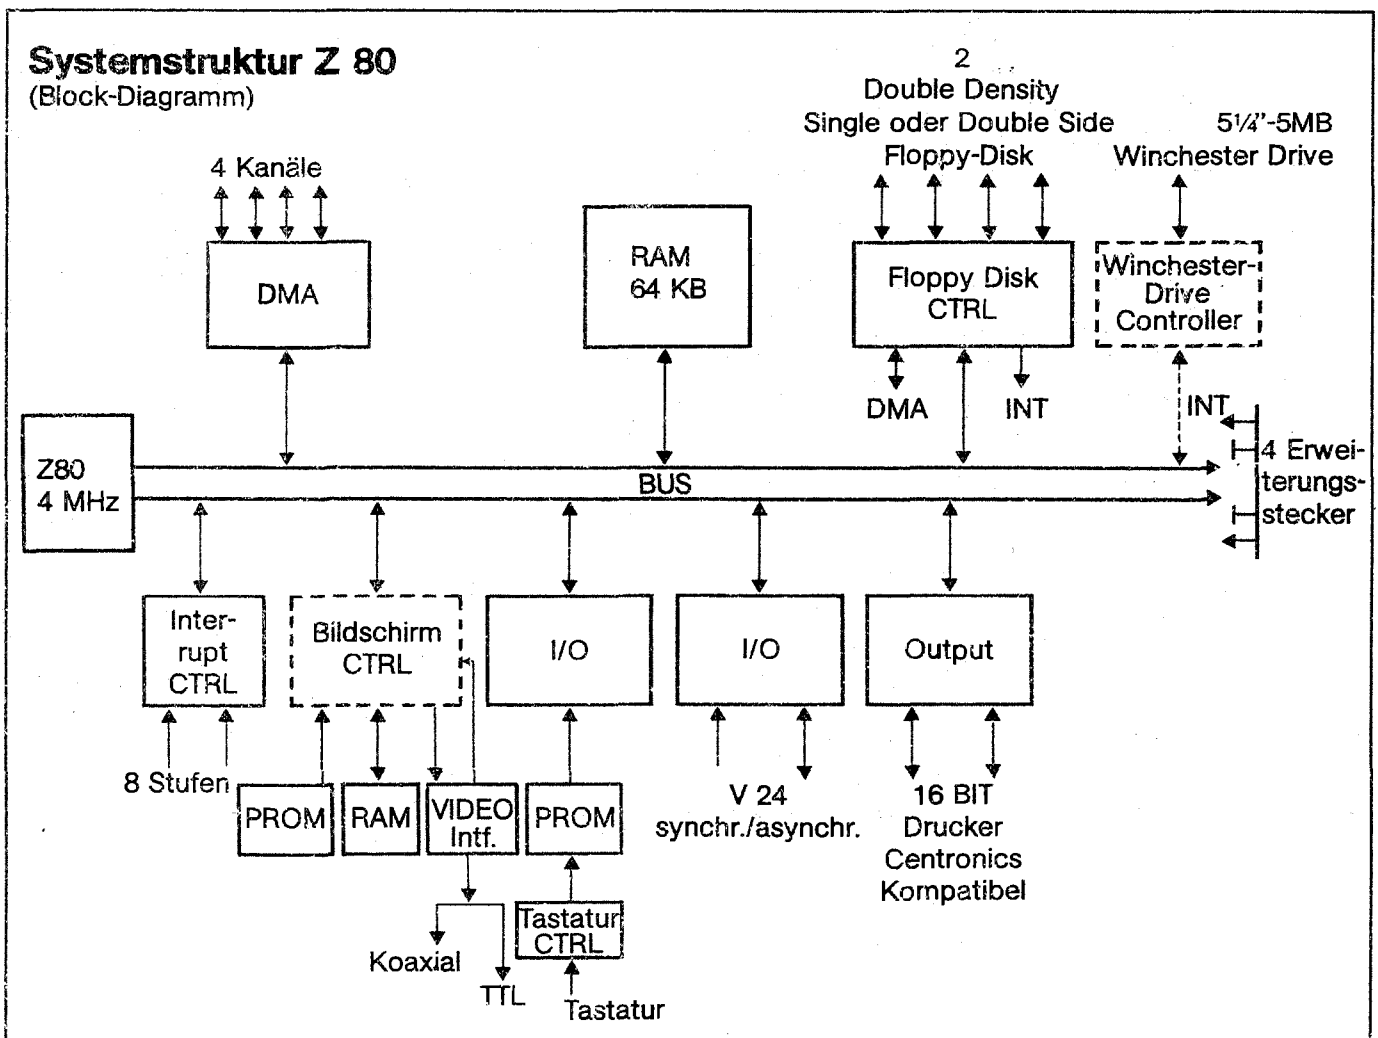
Systemstruktur Z 80
(Block-Diagramm)

2
Double Density
Single oder Double Side
Floppy-Disk

5¼"-5MB
Winchester Drive

4 Kanäle

DMA

RAM
64 KB

Floppy Disk
CTRL

Winchester-
Drive
Controller

DMA

INT

INT

Z80
4 MHz

BUS

4 Erweiterungsstecker

Interrupt
CTRL

Bildschirm
CTRL

I/O

I/O

Output

8 Stufen

PROM

RAM

VIDEO
Intf.

PROM

V 24
synchr./asynchr.

16 BIT
Drucker
Centronics
Kompatibel

Tastatur
CTRL

Koaxial

TTL

Tastatur